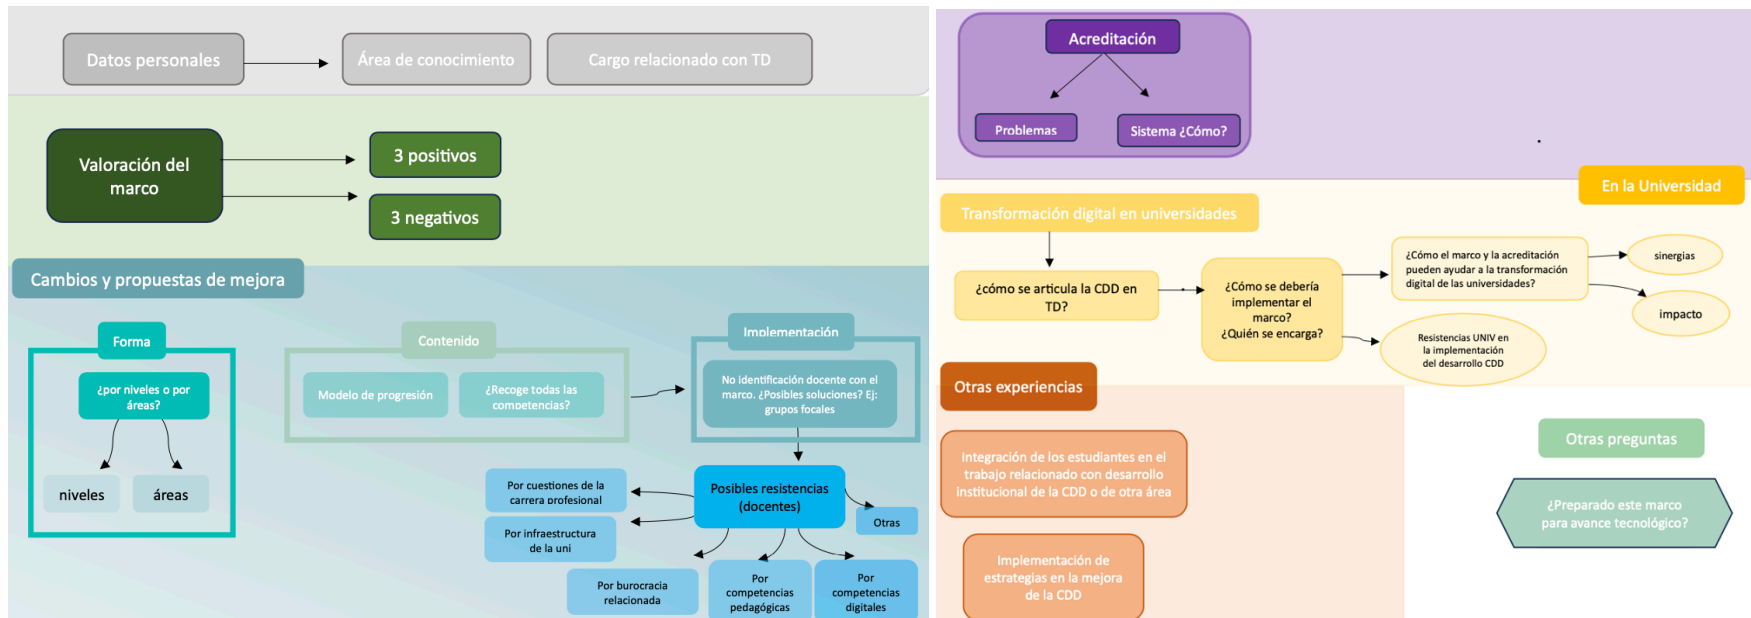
Datos personales

Área de conocimiento

Cargo relacionado con TD

Valoración del marco

3 positivos

3 negativos

Cambios y propuestas de mejora

Forma

¿por niveles o por áreas?

niveles

áreas

Contenido

Modelo de progresión

¿Recoge todas las competencias?

Implementación

No identificación docente con el marco. ¿Posibles soluciones? Ej: grupos focales

Posibles resistencias (docentes)

Por cuestiones de la carrera profesional

Por infraestructura de la uni

Otras

Por burocracia relacionada

Por competencias pedagógicas

Por competencias digitales

Acreditación

Problemas

Sistema ¿Cómo?

En la Universidad

Transformación digital en universidades

¿cómo se articula la CDD en TD?

¿Cómo se debería implementar el marco? ¿Quién se encarga?

¿Cómo el marco y la acreditación pueden ayudar a la transformación digital de las universidades?

sinergias

impacto

Resistencias UNIV en la implementación del desarrollo CDD

Otras experiencias

Integración de los estudiantes en el trabajo relacionado con desarrollo institucional de la CDD o de otra área

Implementación de estrategias en la mejora de la CDD

Otras preguntas

¿Preparado este marco para avance tecnológico?